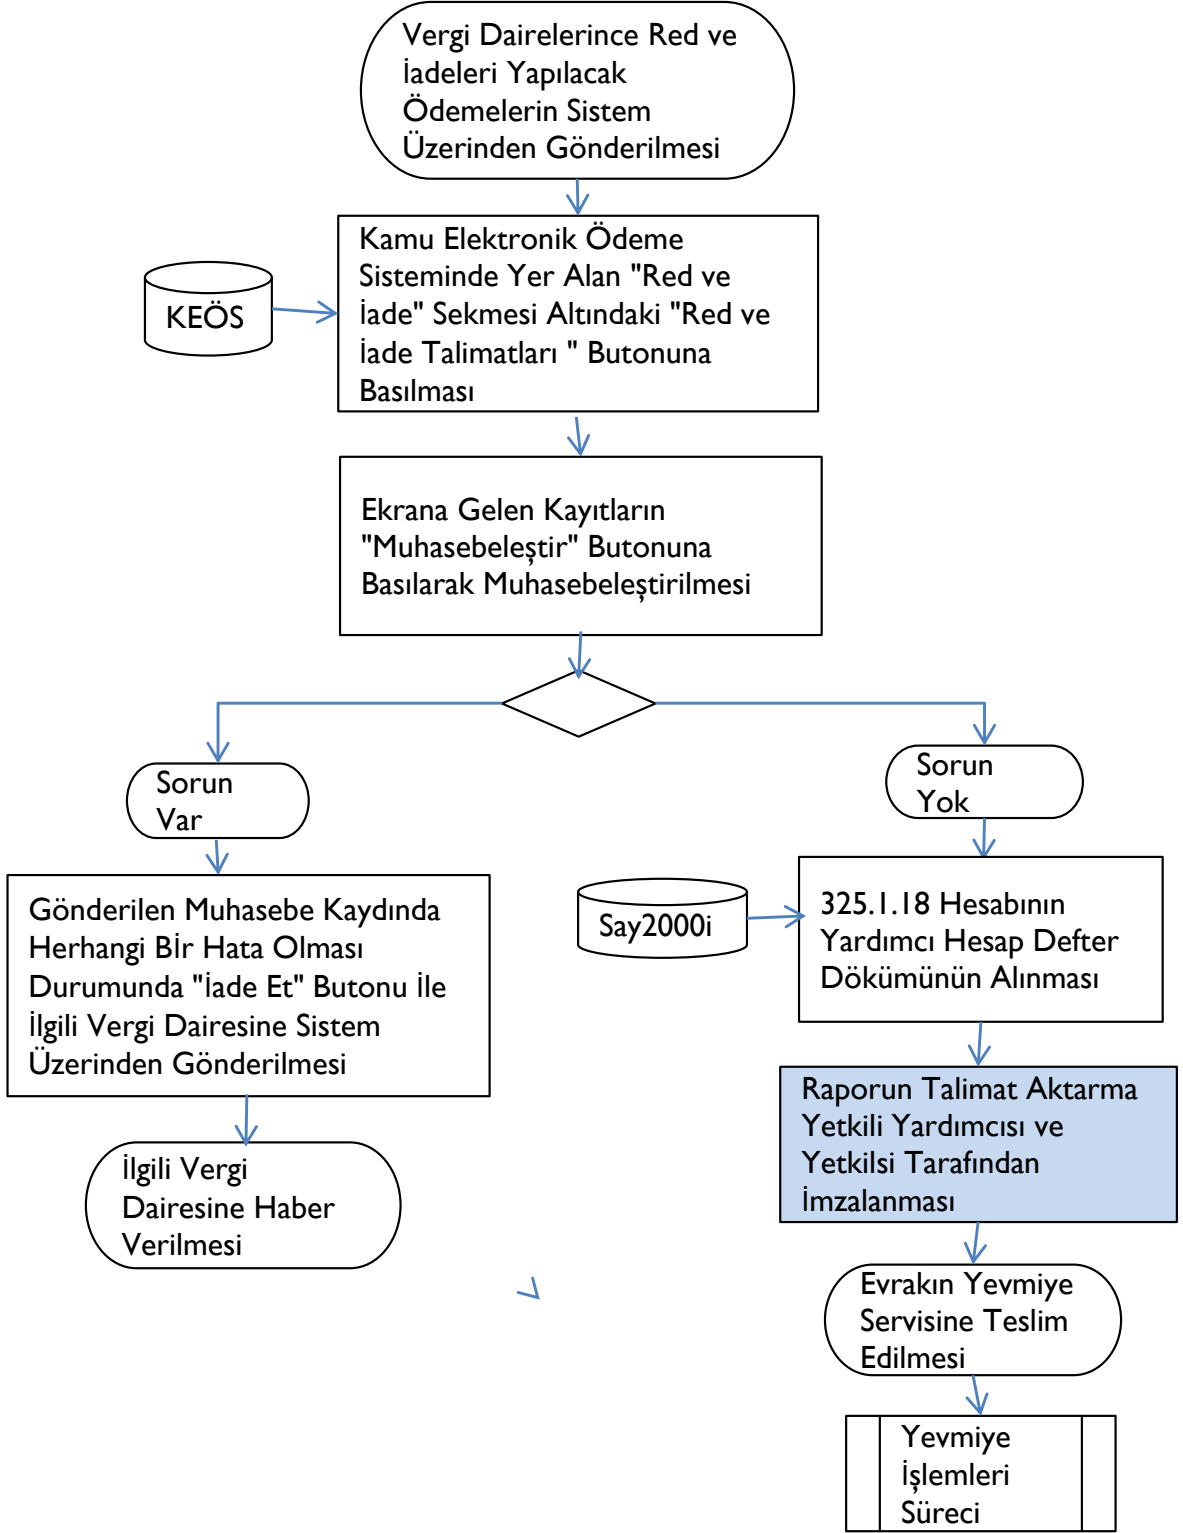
Vergi Dairelerince Red ve İadeleri Yapılacak Ödemelerin Sistem Üzerinden Gönderilmesi

KEÖS

Kamu Elektronik Ödeme Sisteminde Yer Alan "Red ve İade" Sekmesi Altındaki "Red ve İade Talimatları " Butonuna Basılması

Ekrana Gelen Kayıtların "Muhasebeleştir" Butonuna Basılarak Muhasebeleştirilmesi

Sorun Var

Gönderilen Muhasebe Kaydında Herhangi Bir Hata Olması Durumunda "İade Et" Butonu İle İlgili Vergi Dairesine Sistem Üzerinden Gönderilmesi

İlgili Vergi Dairesine Haber Verilmesi

Sorun Yok

Say2000i

325.1.18 Hesabının Yardımcı Hesap Defter Dökümünün Alınması

Raporun Talimat Aktarma Yetkili Yardımcısı ve Yetkilsi Tarafından İmzalanması

Evrakın Yevmiye Servisine Teslim Edilmesi

Yevmiye İşlemleri Süreci